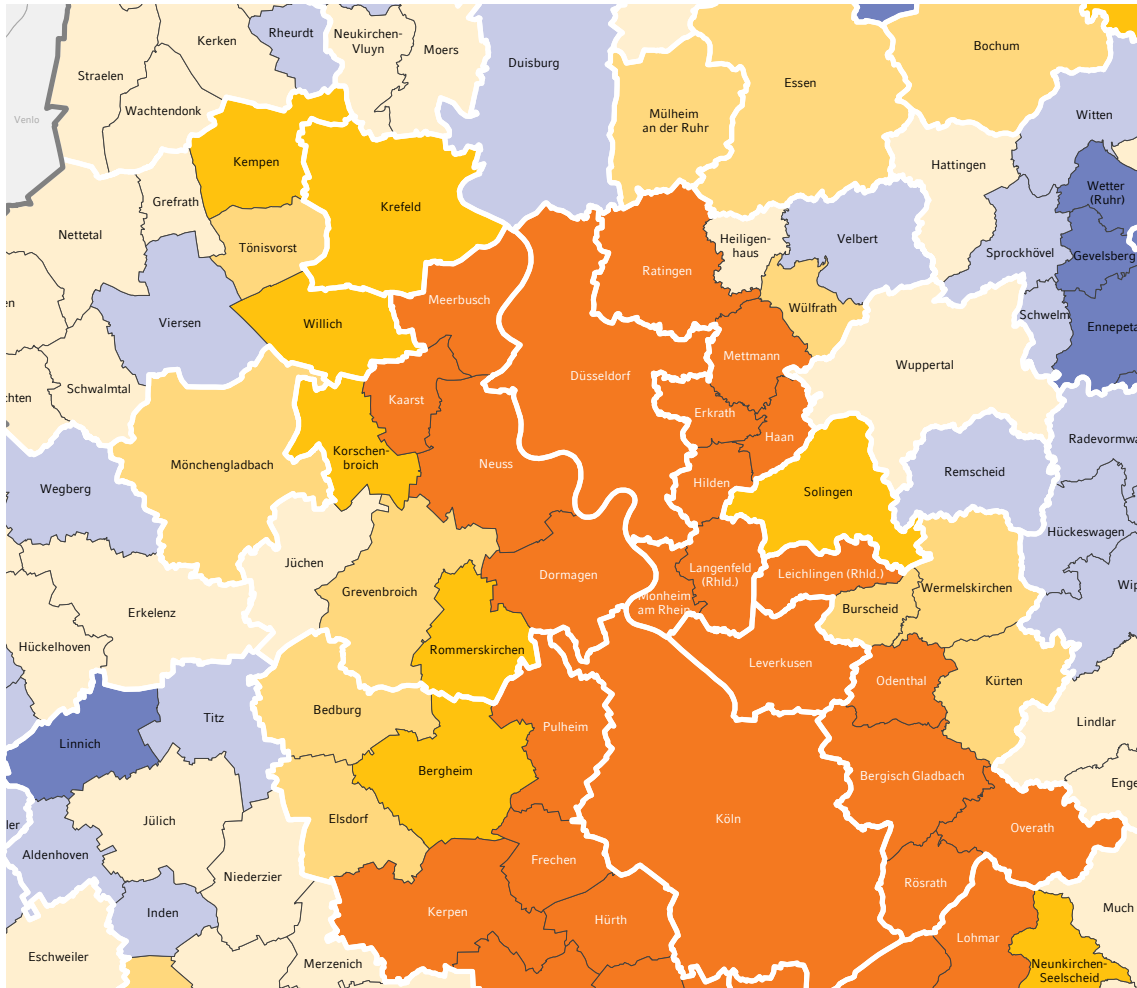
Kerken
Rheurdt
Neukirchen-Vluyn
Moers
Duisburg
Bochum
Straelen
Essen
Mülheim an der Ruhr
Witten
Venlo
Wachtendonk
Kempen
Hattingen
Grefrath
Krefeld
Wetter (Ruhr)
Nettetal
Tönisvorst
Heiligenhaus
Velbert
Ratingen
Sprockhövel
Gevelsberg
en
Meerbusch
Wülfrath
Viersen
Willich
Schwelm
Ennepeta
Mettmann
Wuppertal
chten
Schwalmtal
Düsseldorf
Kaarst
Erkrath
Haan
Radevormwa
Mönchengladbach
Korschenbroich
Neuss
Remscheid
Wegberg
Hilden
Solingen
Hückeswagen
Jüchen
Dormagen
Langenfeld (Rhld.)
Leichlingen (Rhld.)
Erkelenz
Grevenbroich
Monheim am Rhein
Wermelskirchen
Wip
Burscheid
Hückelhoven
Rommerskirchen
Leverkusen
Odenthal
Kürten
Titz
Bedburg
Linnich
Pulheim
Lindlar
Bergheim
Bergisch Gladbach
Enge
Jülich
Elsdorf
Köln
ler
Overath
Aldenhoven
Frechen
Niederzier
Rösrath
Inden
Kerpen
Much
Hürth
Lohmar
Eschweiler
Merzenich
Neunkirchen-Seelscheid